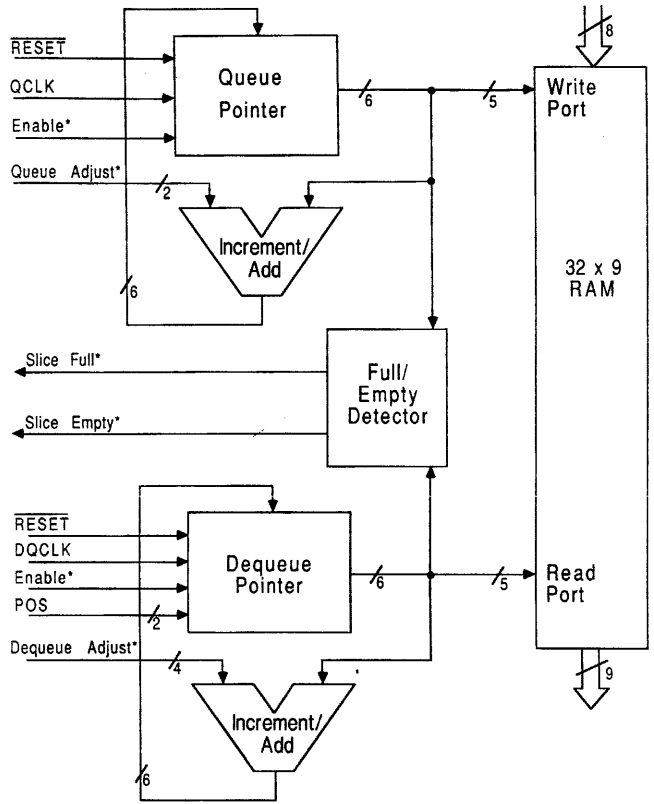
8

$\overline{\text{RESET}}$

QCLK

Enable*

Queue Pointer

6

5

Write Port

Queue Adjust*

2

Increment/ Add

6

32 x 9 RAM

Slice Full*

Slice Empty*

Full/ Empty Detector

$\overline{\text{RESET}}$

DQCLK

Enable*

POS

Dequeue Pointer

6

5

Read Port

2

Dequeue Adjust*

4

Increment/ Add

6

9